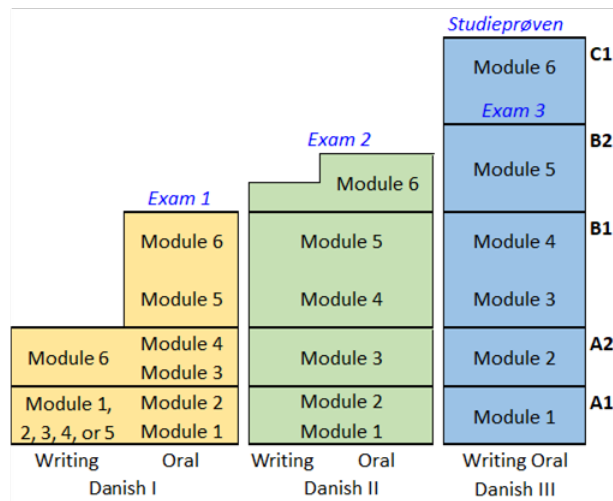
Exam 1

Module 6

Module 5

Module 6

Module 4

Module 3

Module 1, 2, 3, 4, or 5

Module 2

Module 1

Writing Oral
Danish I

Exam 2

Module 6

Module 5

Module 4

Module 3

Module 2

Module 1

Writing Oral
Danish II

Studieprøven

Module 6

Exam 3

Module 5

Module 4

Module 3

Module 2

Module 1

Writing Oral
Danish III

C1
B2
B1
A2
A1